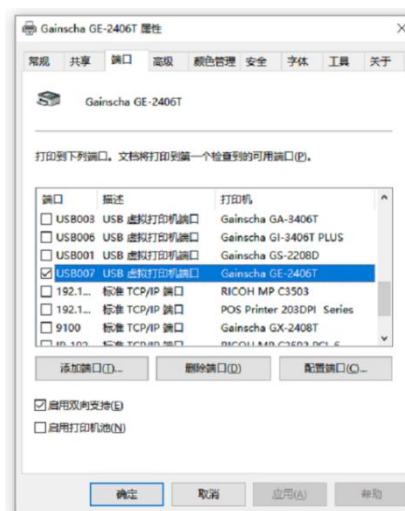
Gainscha GE-2406T 属性

常规 共享 端口 高级 颜色管理 安全 字体 工具 关于

Gainscha GE-2406T

打印到下列端口。文档将打印到第一个检查到的可用端口(P)。

| 端口 | 描述 | 打印机 |
|---|---|---|
| USB003 | USB 虚拟打印机端口 | Gainscha GA-3406T |
| USB006 | USB 虚拟打印机端口 | Gainscha GI-3406T PLUS |
| USB001 | USB 虚拟打印机端口 | Gainscha GS-2208D |
| USB007 | USB 虚拟打印机端口 | Gainscha GE-2406T |
| 192.1... | 标准 TCP/IP 端口 | RICOH MP C3503 |
| 192.1... | 标准 TCP/IP 端口 | POS Printer 203DPI Series |
| 9100 | 标准 TCP/IP 端口 | Gainscha GX-2408T |
| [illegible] | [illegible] | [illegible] |

添加端口(T)... 删除端口(D) 配置端口(C)...

启用双向支持(E)

启用打印机池(N)

确定 取消 应用(A) 帮助